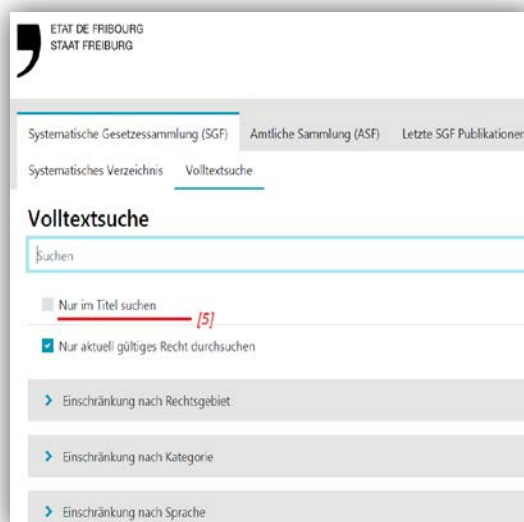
ETAT DE FRIBOURG
STAAT FREIBURG

Systematische Gesetzessammlung (SGF) Amtliche Sammlung (ASF) Letzte SGF Publikationen

Systematisches Verzeichnis Volltextsuche

Volltextsuche

Suchen

Nur im Titel suchen

[5]

Nur aktuell gültiges Recht durchsuchen

Einschränkung nach Rechtsgebiet

Einschränkung nach Kategorie

Einschränkung nach Sprache